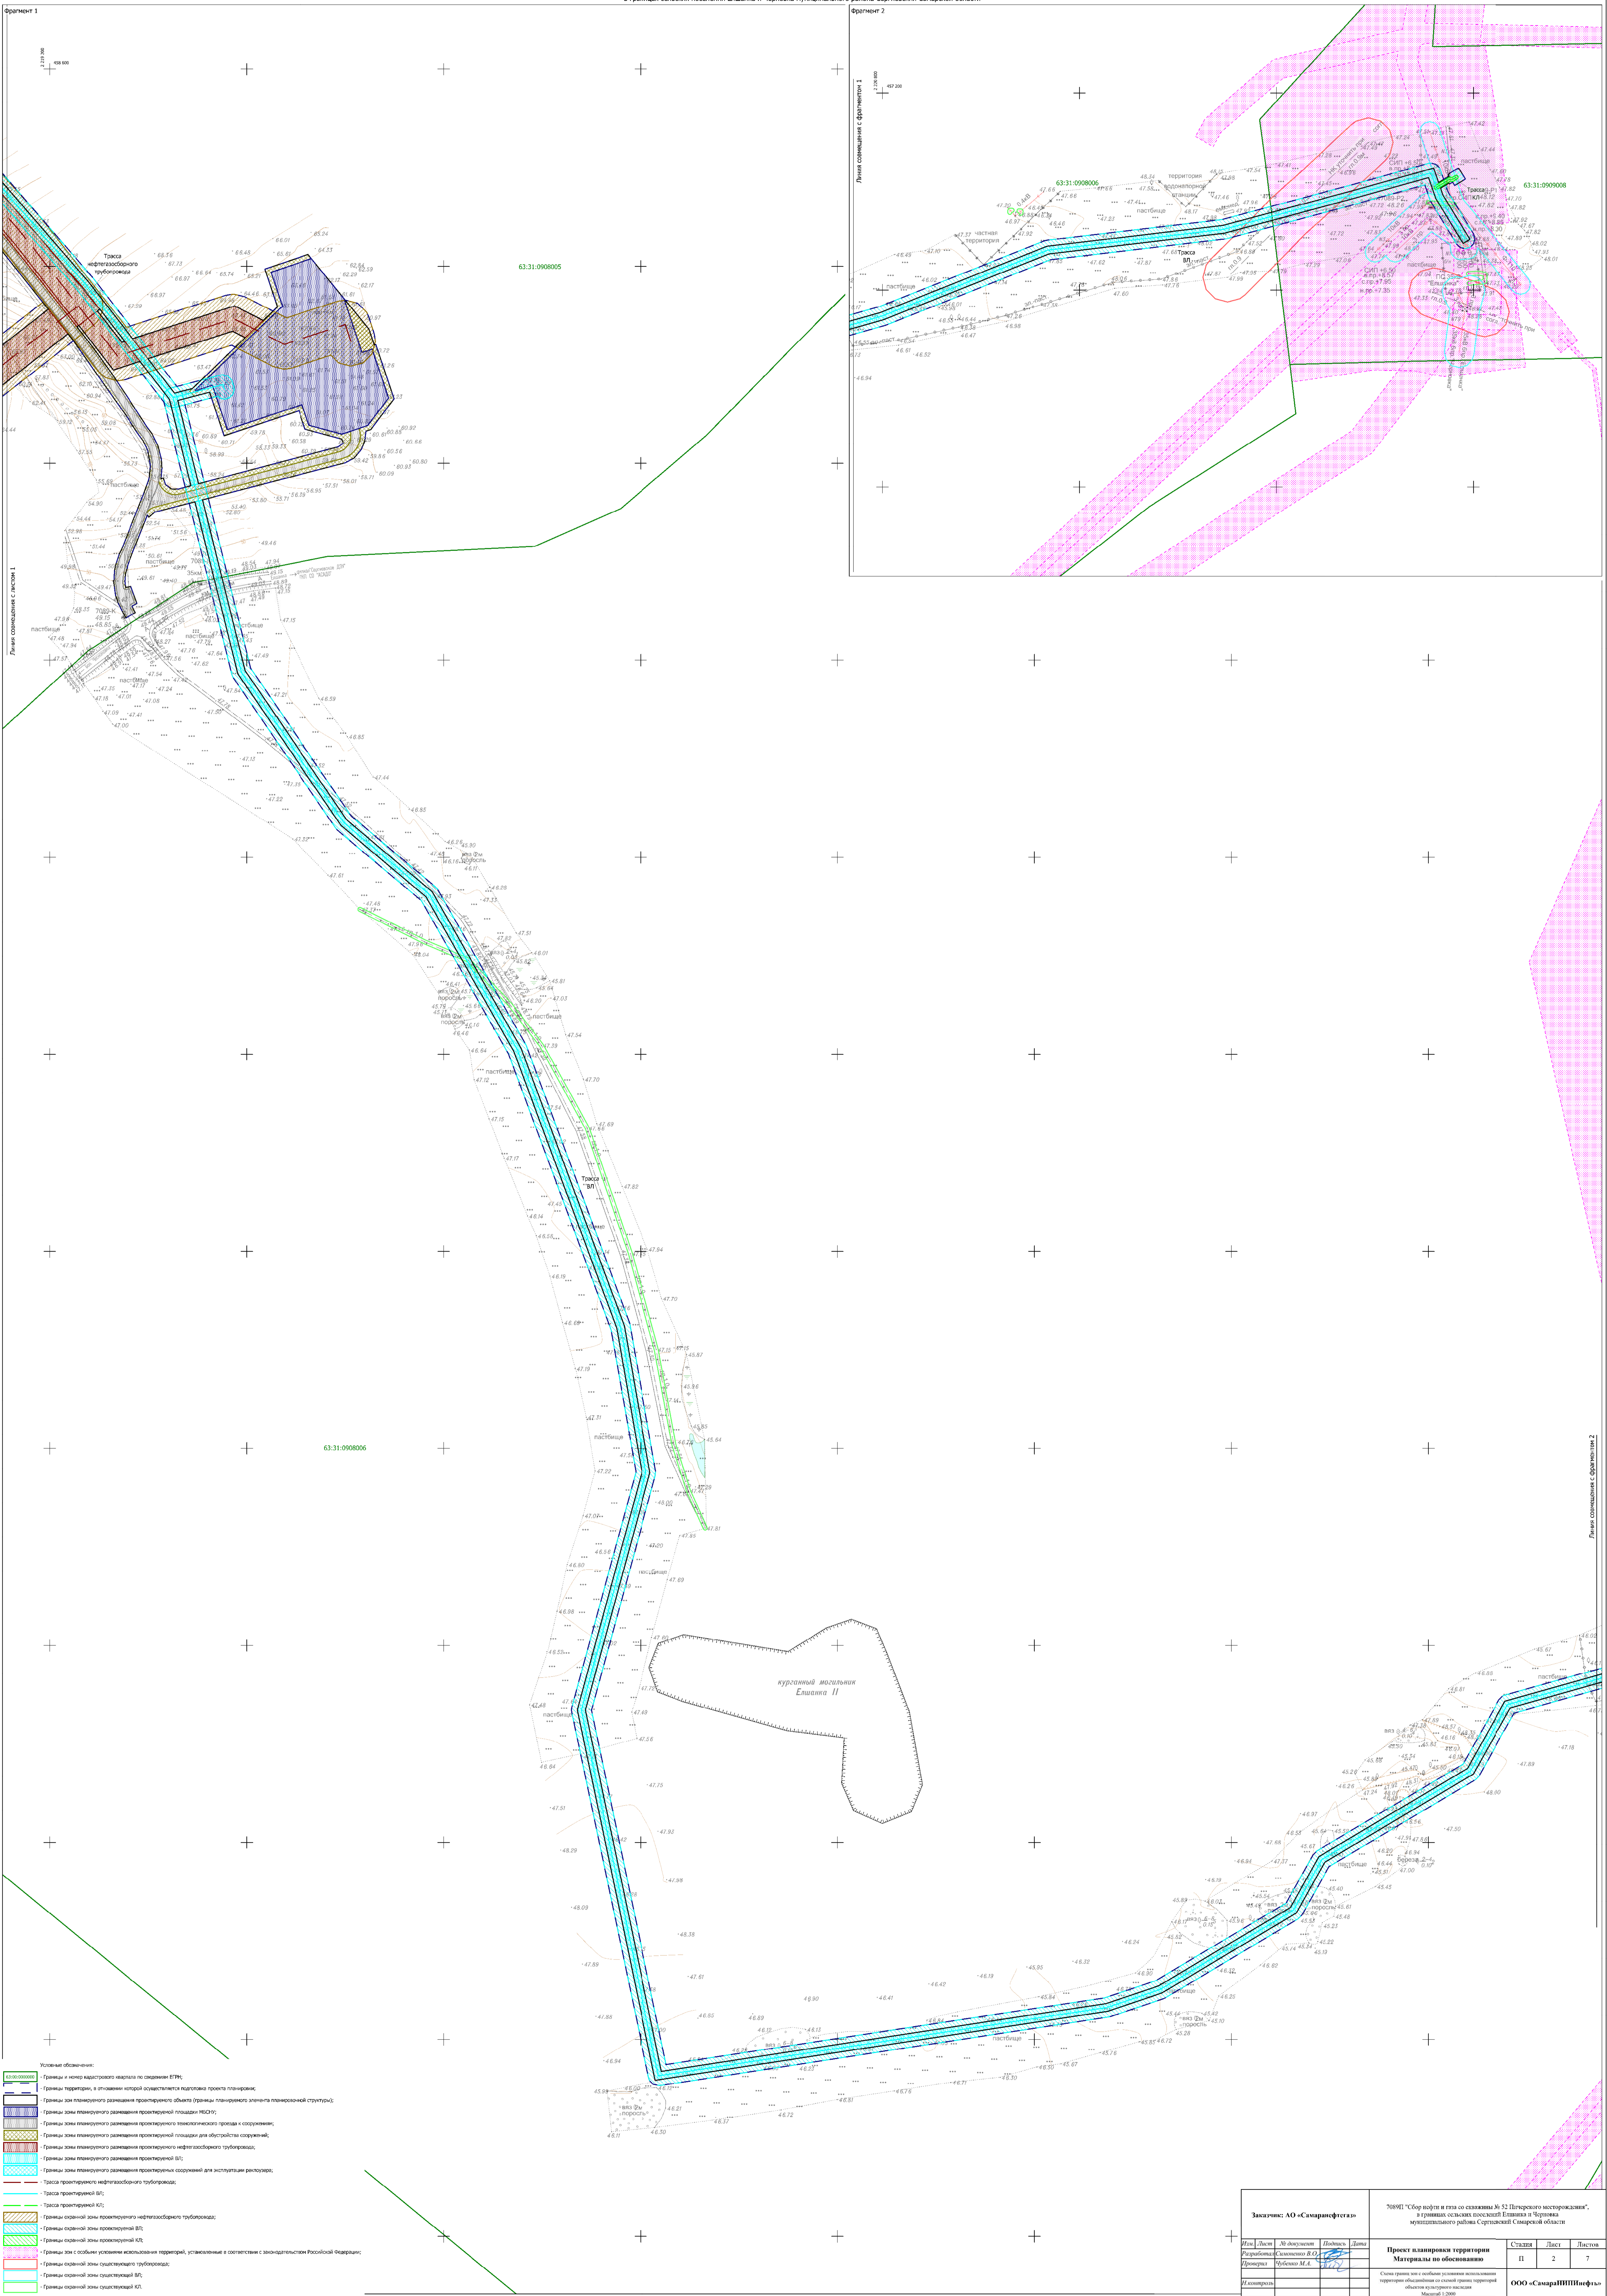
Фрагмент 1

Фрагмент 2

Линия совмещения с фрагментом 1

Линия совмещения с листом 1

Линия совмещения с фрагментом 2

63:31:0908005

63:31:0908006

63:31:0909008

Трасса нефтегазосборного трубопровода

Трасса ВЛ

курганный могильник Елшанка II

пастбище

частная территория

территория водонапорной станции

Условные обозначения:

- Границы и номер кадастрового квартала по сведениям ЕГРН;
- Границы территории, в отношении которой осуществляется подготовка проекта планировки;
- Границы зоны планируемого размещения проектируемого объекта (границы планируемого элемента планировочной структуры);
- Границы зоны планируемого размещения проектируемой площадки МБСНУ;
- Границы зоны планируемого размещения проектируемого технологического проезда к сооружениям;
- Границы зоны планируемого размещения проектируемой площадки для обустройства сооружений;
- Границы зоны планируемого размещения проектируемого нефтегазосборного трубопровода;
- Границы зоны планируемого размещения проектируемой ВЛ;
- Границы зоны планируемого размещения проектируемых сооружений для эксплуатации реклоузера;
- Трасса проектируемого нефтегазосборного трубопровода;
- Трасса проектируемой ВЛ;
- Трасса проектируемой КЛ;
- Границы охранной зоны проектируемого нефтегазосборного трубопровода;
- Границы охранной зоны проектируемой ВЛ;
- Границы охранной зоны проектируемой КЛ;
- Границы зон с особыми условиями использования территорий, установленные в соответствии с законодательством Российской Федерации;
- Границы охранной зоны существующего трубопровода;
- Границы охранной зоны существующей ВЛ;
- Границы охранной зоны существующей КЛ;

Заказчик: АО «Самаранефтегаз»

7089П "Сбор нефти и газа со скважины № 52 Печерского месторождения", в границах сельских поселений Елшанка и Черновка муниципального района Сергиевский Самарской области

| Изм. | Лист | № документ | Подпись | Дата |
|---|---|---|---|---|
| Разработал | Самотенко В.О. | | | |
| Проверил | Чубенко М.А. | | | |
| Н.контроль | | | | |

Проект планировки территории Материалы по обоснованию

| Стадия | Лист | Листов |
|---|---|---|
| П | 2 | 7 |

Схема границ зон с особыми условиями использования территории объединённая со схемой границ территорий объектов культурного наследия
Масштаб 1:2000

ООО «СамараНИПИнефть»